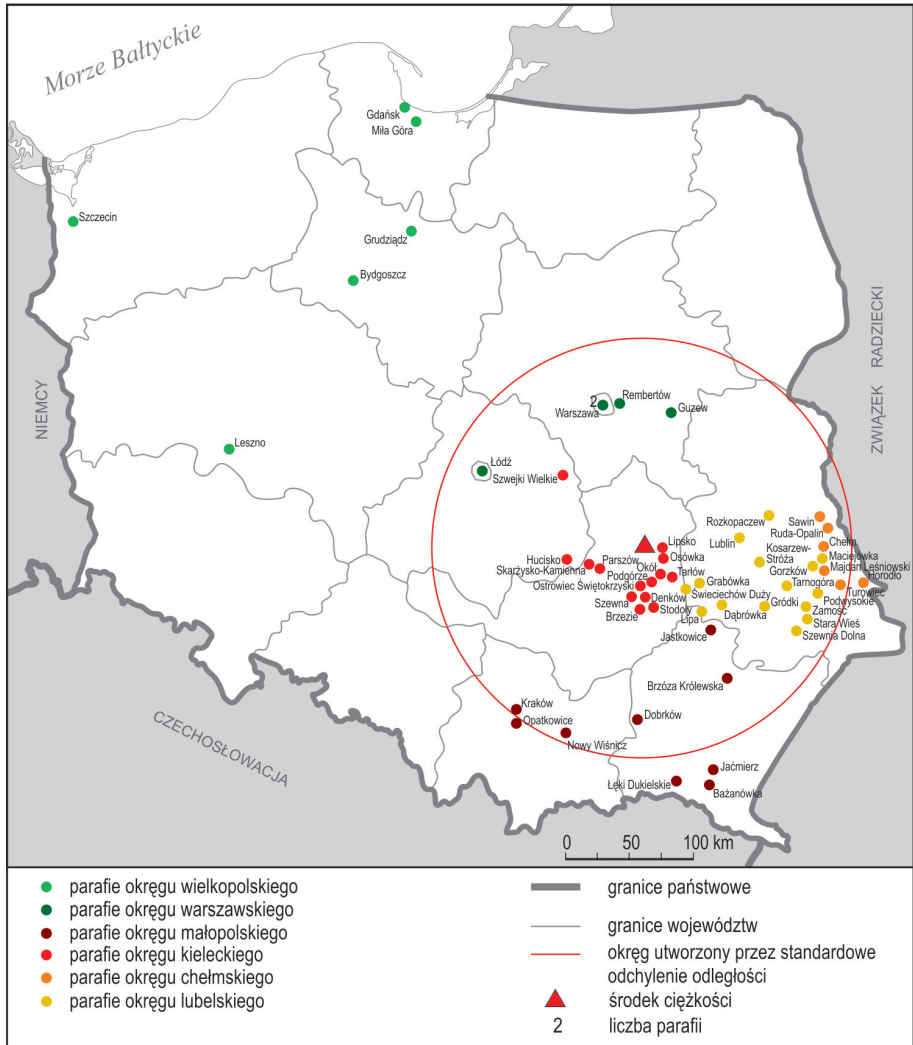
Morze Bałtyckie

Gdańsk
Miła Góra
Szczecin
Grudziądz
Bydgoszcz
NIEMCY
ZWIĄZEK RADZIECKI
Leszno
2
Warszawa
Rembertów
Guzew
Łódź
Szwejki Wielkie
Rozkopaczew
Sawin
Ruda-Opalin
Lublin
Chełm
Kosarzew-Stróża
Maciejówka
Gorzków
Majdan Leśniowski
Hrodło
Tarnogóra
Turowiec
Podwysokie
Zamość
Stara Wieś
Szewnia Dolna
Gródki
Lipsko
Osówka
Hucisko
Parszów
Skarżysko-Kamienna
Okół
Tarłów
Podgórze
Ostrowiec Świętokrzyski
Grabówka
Świeciechów Duży
Denków
Szewna
Stodoły
Brzezie
Lipa
Dąbrówka
Jastkowice
Brzóza Królewska
Kraków
Opatkowice
Dobrków
Nowy Wiśnicz
CZECHOSŁOWACJA
Jaćmierz
Łęki Dukielskie
Bażanówka
0 50 100 km

parafie okręgu wielkopolskiego
parafie okręgu warszawskiego
parafie okręgu małopolskiego
parafie okręgu kieleckiego
parafie okręgu chełmskiego
parafie okręgu lubelskiego
granice państwowe
granice województw
okręg utworzony przez standardowe odchylenie odległości
środek ciężkości
2 liczba parafii